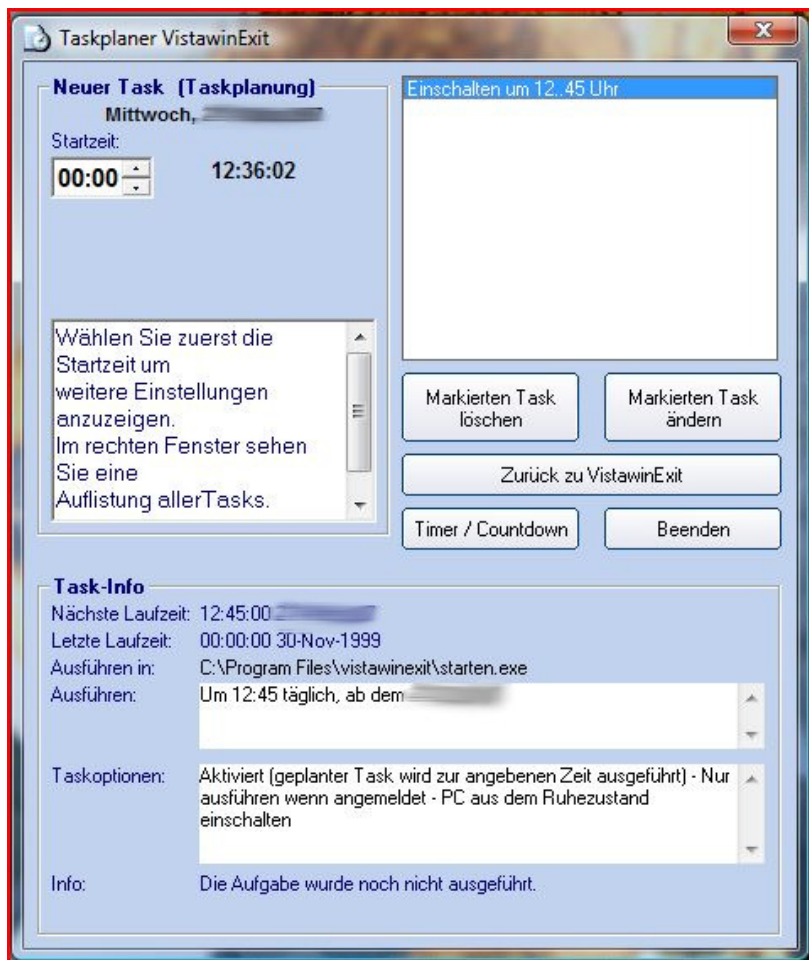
Taskplaner VistawinExit

Neuer Task (Taskplanung)
Mittwoch, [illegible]
Startzeit:
00:00
12:36:02

Wählen Sie zuerst die Startzeit um weitere Einstellungen anzuzeigen. Im rechten Fenster sehen Sie eine Auflistung allerTasks.

Einschalten um 12..45 Uhr

Markierten Task löschen
Markierten Task ändern
Zurück zu VistawinExit
Timer / Countdown
Beenden

Task-Info
Nächste Laufzeit: 12:45:00 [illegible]
Letzte Laufzeit: 00:00:00 30-Nov-1999
Ausführen in: C:\Program Files\vistawinexit\starten.exe
Ausführen: Um 12:45 täglich, ab dem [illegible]
Taskoptionen: Aktiviert (geplanter Task wird zur angebenen Zeit ausgeführt) - Nur ausführen wenn angemeldet - PC aus dem Ruhezustand einschalten
Info: Die Aufgabe wurde noch nicht ausgeführt.